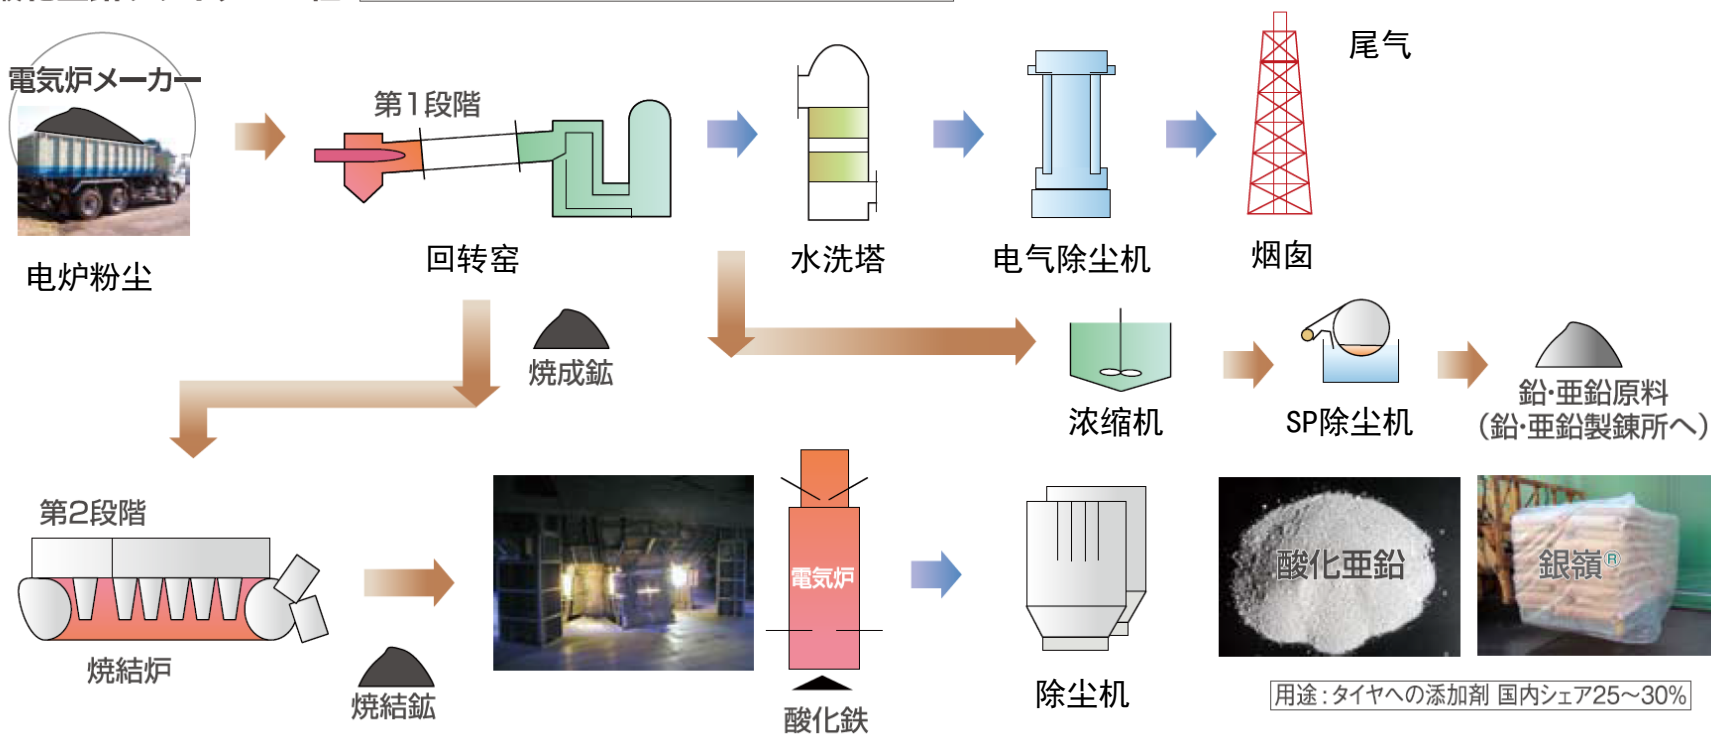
電気炉メーカー

电炉粉尘

第1段階

回转窑

水洗塔

电气除尘机

尾气

烟囱

焼成鉱

浓缩机

SP除尘机

鉛·亜鉛原料
(鉛·亜鉛製錬所へ)

第2段階

焼結炉

焼結鉱

電気炉

酸化鉄

除尘机

酸化亜鉛

銀嶺®

用途:タイヤへの添加剤 国内シェア25~30%